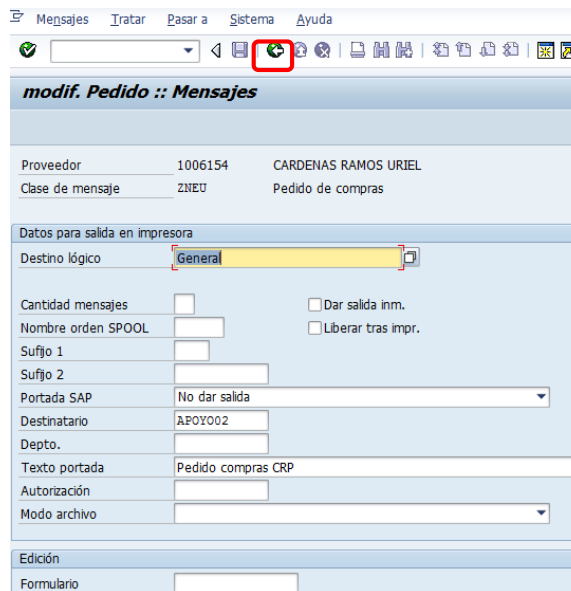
Mensajes Tratar Pasar a Sistema Ayuda

modif. Pedido :: Mensajes

| | | |
|---|---|---|
| Proveedor | 1006154 | CARDENAS RAMOS URIEL |
| Clase de mensaje | ZNEU | Pedido de compras |

Datos para salida en impresora

Destino lógico General

Cantidad mensajes
Dar salida inm.
Nombre orden SPOOL
Liberar tras impr.
Sufijo 1
Sufijo 2
Portada SAP No dar salida
Destinatario APOYO02
Depto.
Texto portada Pedido compras CRP
Autorización
Modo archivo

Edición

Formulario